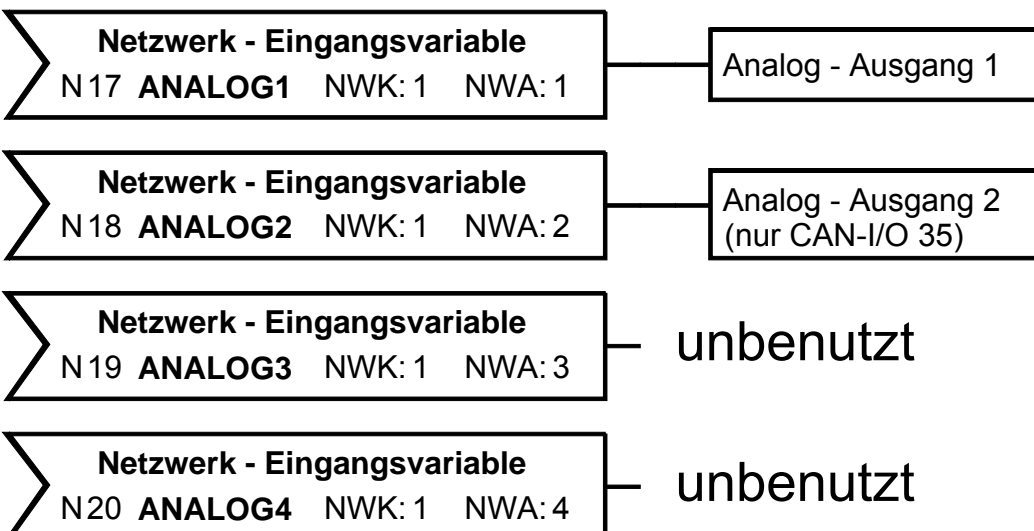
Netzwerk - Eingangsvariable
N17 **ANALOG1** NWK: 1 NWA: 1

Analog - Ausgang 1

Netzwerk - Eingangsvariable
N18 **ANALOG2** NWK: 1 NWA: 2

Analog - Ausgang 2
(nur CAN-I/O 35)

Netzwerk - Eingangsvariable
N19 **ANALOG3** NWK: 1 NWA: 3

unbenutzt

Netzwerk - Eingangsvariable
N20 **ANALOG4** NWK: 1 NWA: 4

unbenutzt